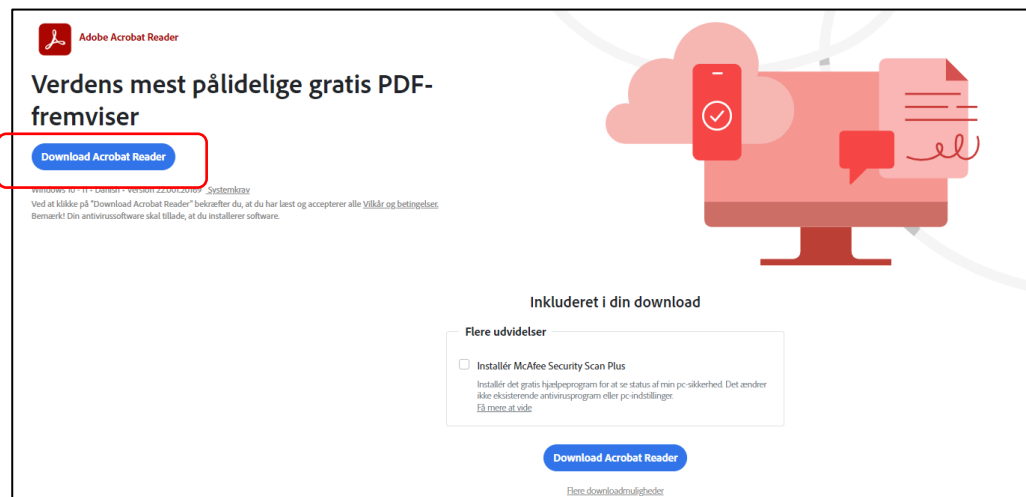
Adobe Acrobat Reader

Verdens mest pålidelige gratis PDF-fremviser

Download Acrobat Reader

Windows 10 - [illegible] - Danish - Version 22.001.20169 Systemkrav

Ved at klikke på "Download Acrobat Reader" bekræfter du, at du har læst og accepterer alle Vilkår og betingelser.
Bemærk! Din antivirussoftware skal tillade, at du installerer software.

Inkluderet i din download

Flere udvidelser

Installér McAfee Security Scan Plus

Installér det gratis hjælpeprogram for at se status af min pc-sikkerhed. Det ændrer ikke eksisterende antivirusprogram eller pc-indstillinger.
Få mere at vide

Download Acrobat Reader

Flere downloadmuligheder